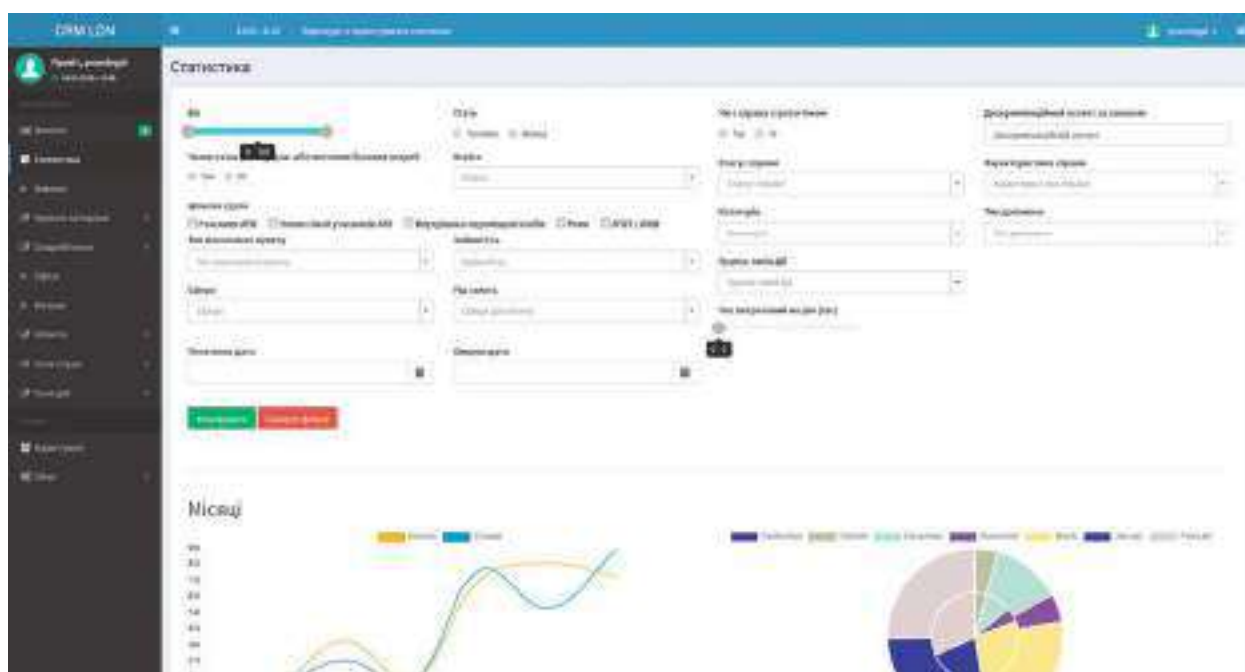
CRM LDN

Статистика

Вік

Стать

Чи є справа в розгляді

Дискримінаційний аспект за законом

Регіон

Етап справи

Характер/типи справи

Категорія

Тип допомоги

Правові наслідки

Чинні учасники

Тип юридичного суб'єкта

Заявник/ка

Район

Тип звернення

Початкова дата

Кінцева дата

Місяці